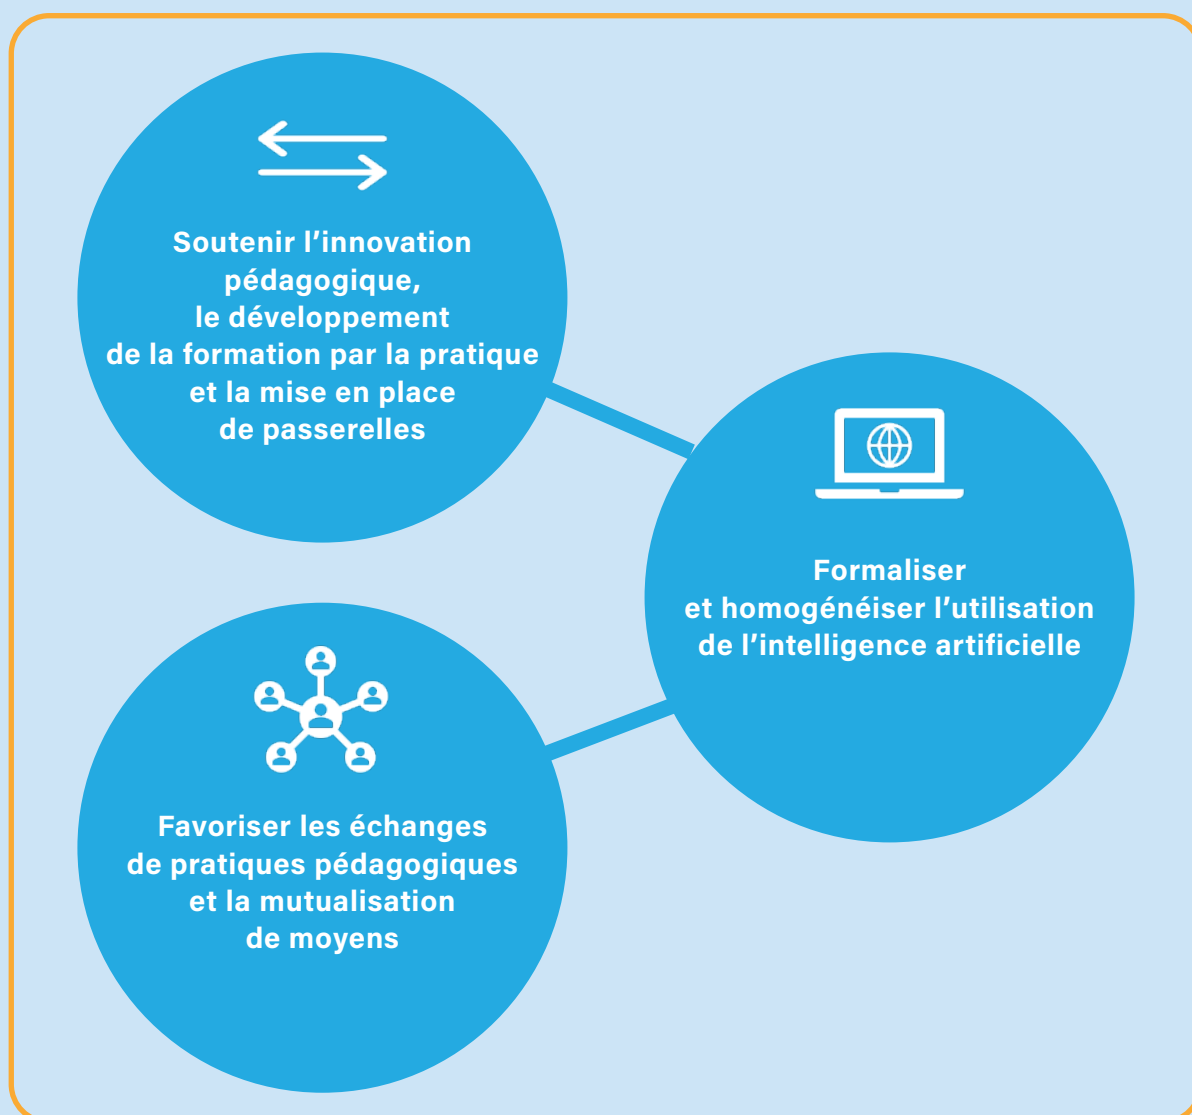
Soutenir l’innovation pédagogique, le développement de la formation par la pratique et la mise en place de passerelles

Formaliser et homogénéiser l’utilisation de l’intelligence artificielle

Favoriser les échanges de pratiques pédagogiques et la mutualisation de moyens